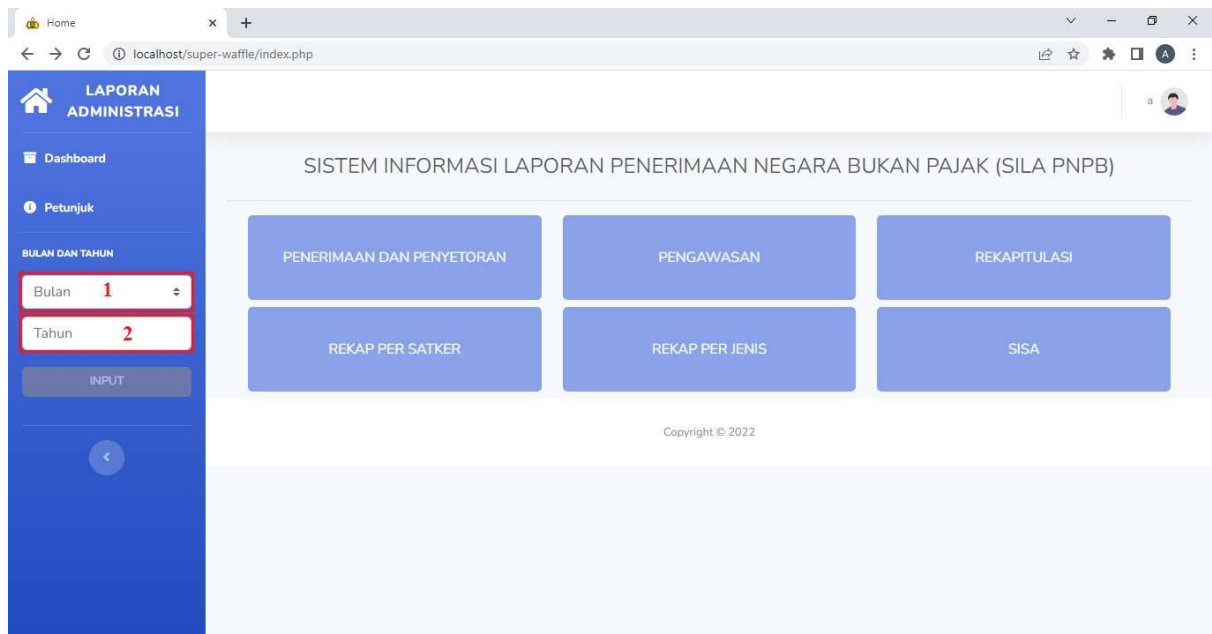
Home × +

localhost/super-waffle/index.php

A

LAPORAN ADMINISTRASI

a

Dashboard

Petunjuk

BULAN DAN TAHUN

Bulan 1

Tahun 2

INPUT

SISTEM INFORMASI LAPORAN PENERIMAAN NEGARA BUKAN PAJAK (SILA PNPB)

PENERIMAAN DAN PENYETORAN

PENGAWASAN

REKAPITULASI

REKAP PER SATKER

REKAP PER JENIS

SISA

Copyright © 2022